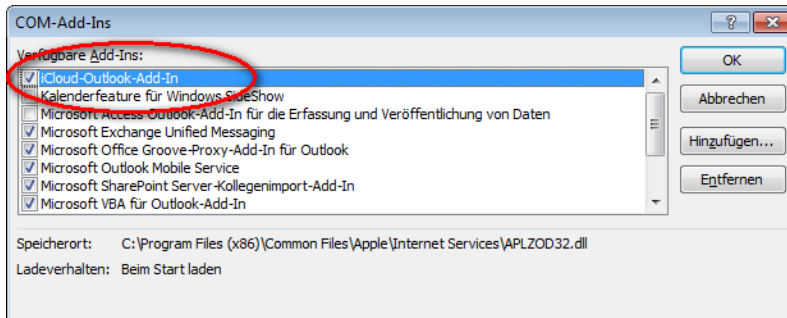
COM-Add-Ins

?

Verfügbare Add-Ins:

iCloud-Outlook-Add-In
Kalenderfeature für Windows SideShow
Microsoft Access Outlook-Add-In für die Erfassung und Veröffentlichung von Daten
Microsoft Exchange Unified Messaging
Microsoft Office Groove-Proxy-Add-In für Outlook
Microsoft Outlook Mobile Service
Microsoft SharePoint Server-Kollegenimport-Add-In
Microsoft VBA für Outlook-Add-In

OK
Abbrechen
Hinzufügen...
Entfernen

Speicherort: C:\Program Files (x86)\Common Files\Apple\Internet Services\APLZOD32.dll

Ladeverhalten: Beim Start laden